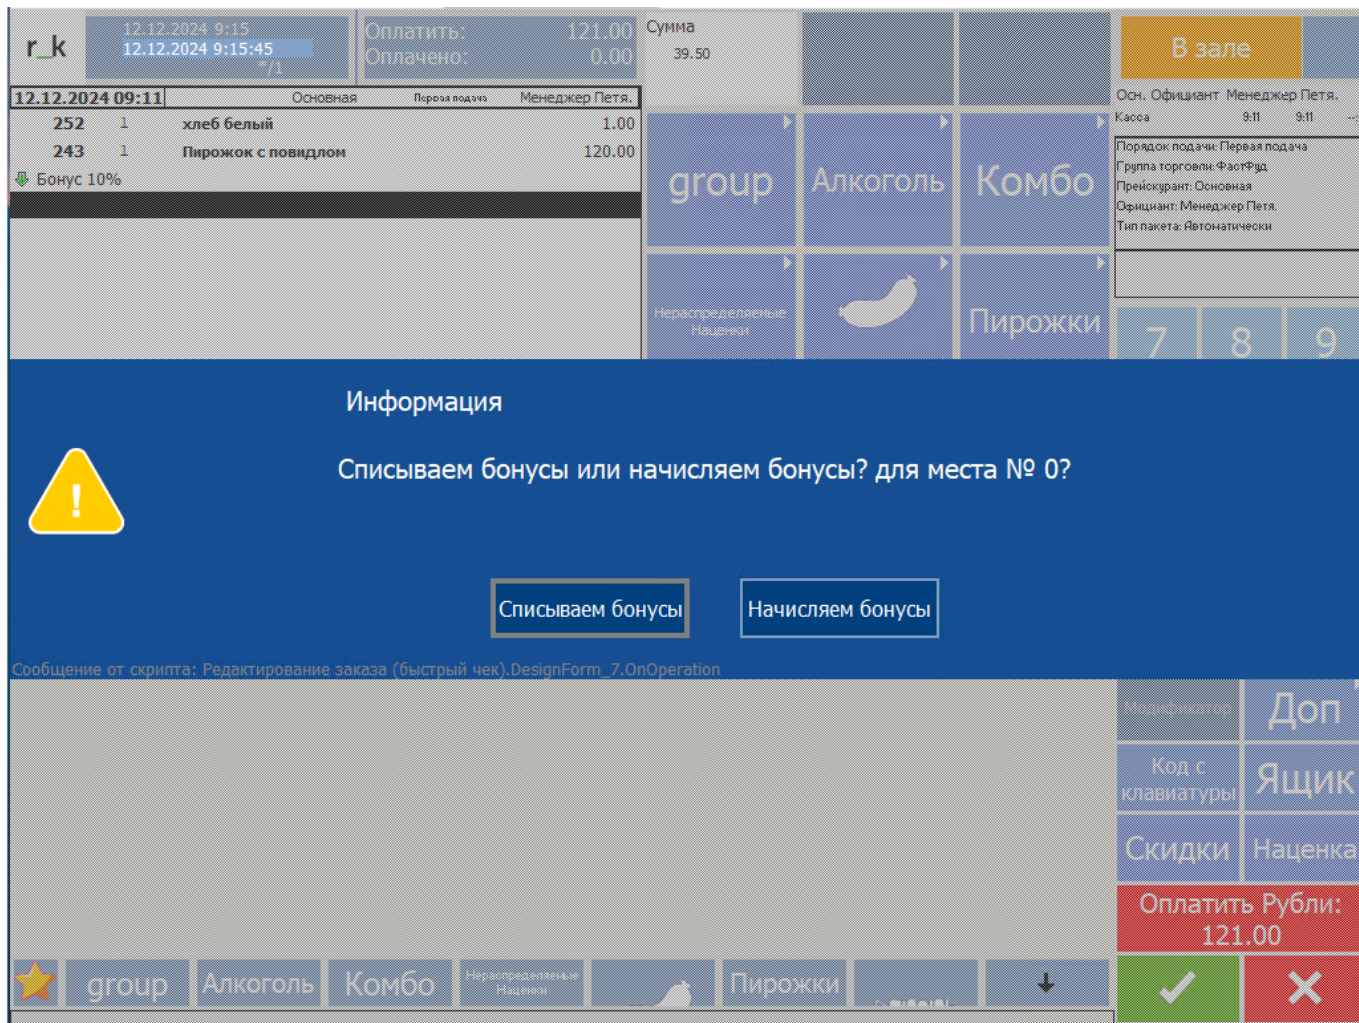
r_k

12.12.2024 9:15
12.12.2024 9:15:45
*/1

Оплатить: 121.00
Оплачено: 0.00

Сумма
39.50

В зале

Осн. Официант Менеджер Петя.
Касса 9:11 9:11

12.12.2024 09:11 Основная Первая подача Менеджер Петя.

| 252 | 1 | хлеб белый | 1.00 |
|---|---|---|---|
| 243 | 1 | Пирожок с повидлом | 120.00 |

Бонус 10%

group
Алкоголь
Комбо

Порядок подачи: Первая подача
Группа торговли: ФастФуд
Прейскурант: Основная
Официант: Менеджер Петя.
Тип пакета: Автоматически

Нераспределяемые Наценки
Пирожки

7 8 9

Информация

Списываем бонусы или начисляем бонусы? для места № 0?

Списываем бонусы
Начисляем бонусы

Сообщение от скрипта: Редактирование заказа (быстрый чек).DesignForm_7.OnOperation

Модификатор
Доп
Код с клавиатуры
Ящик
Скидки
Наценка
Оплатить Рубли: 121.00

group
Алкоголь
Комбо
Нераспределяемые Наценки
Пирожки